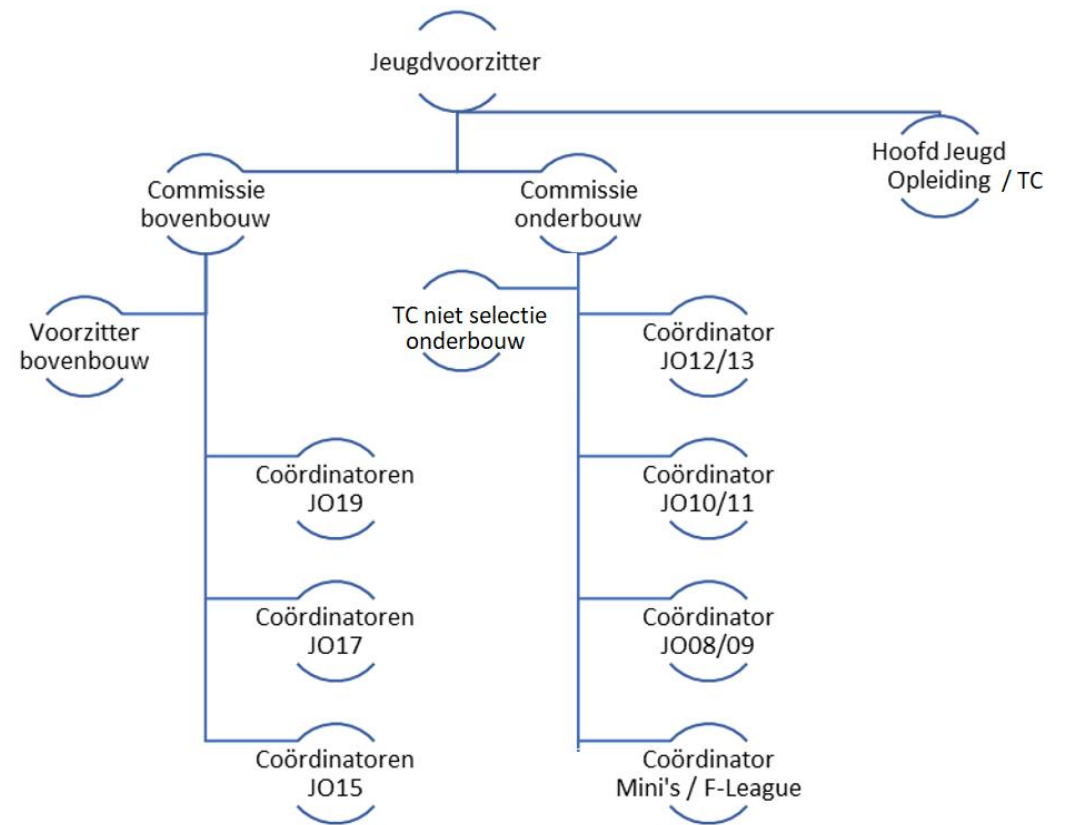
Jeugdvoorzitter

Hoofd Jeugd Opleiding / TC

Commissie bovenbouw

Commissie onderbouw

Voorzitter bovenbouw

TC niet selectie onderbouw

Coördinator JO12/13

Coördinatoren JO19

Coördinator JO10/11

Coördinatoren JO17

Coördinator JO08/09

Coördinatoren JO15

Coördinator Mini's / F-League